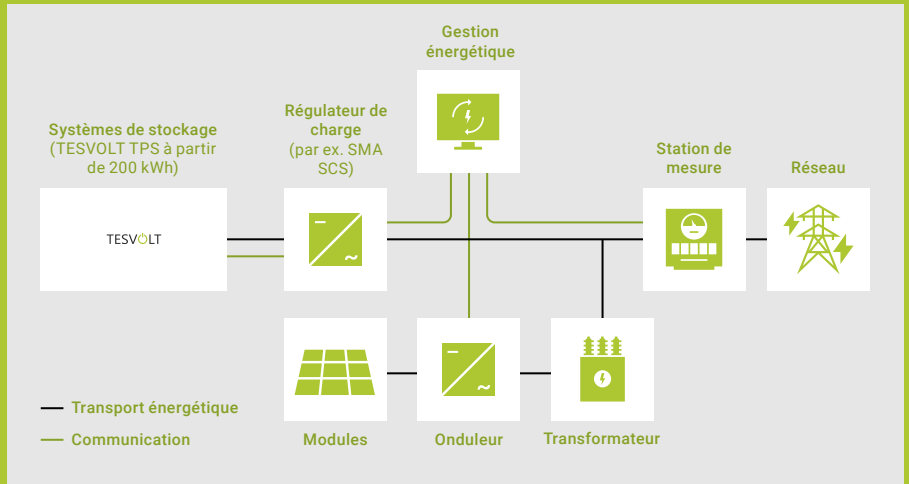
Gestion énergétique

Systèmes de stockage (TESVOLT TPS à partir de 200 kWh)

TESVOLT

Régulateur de charge (par ex. SMA SCS)

Station de mesure

Réseau

Modules

Onduleur

Transformateur

Transport énergétique

Communication